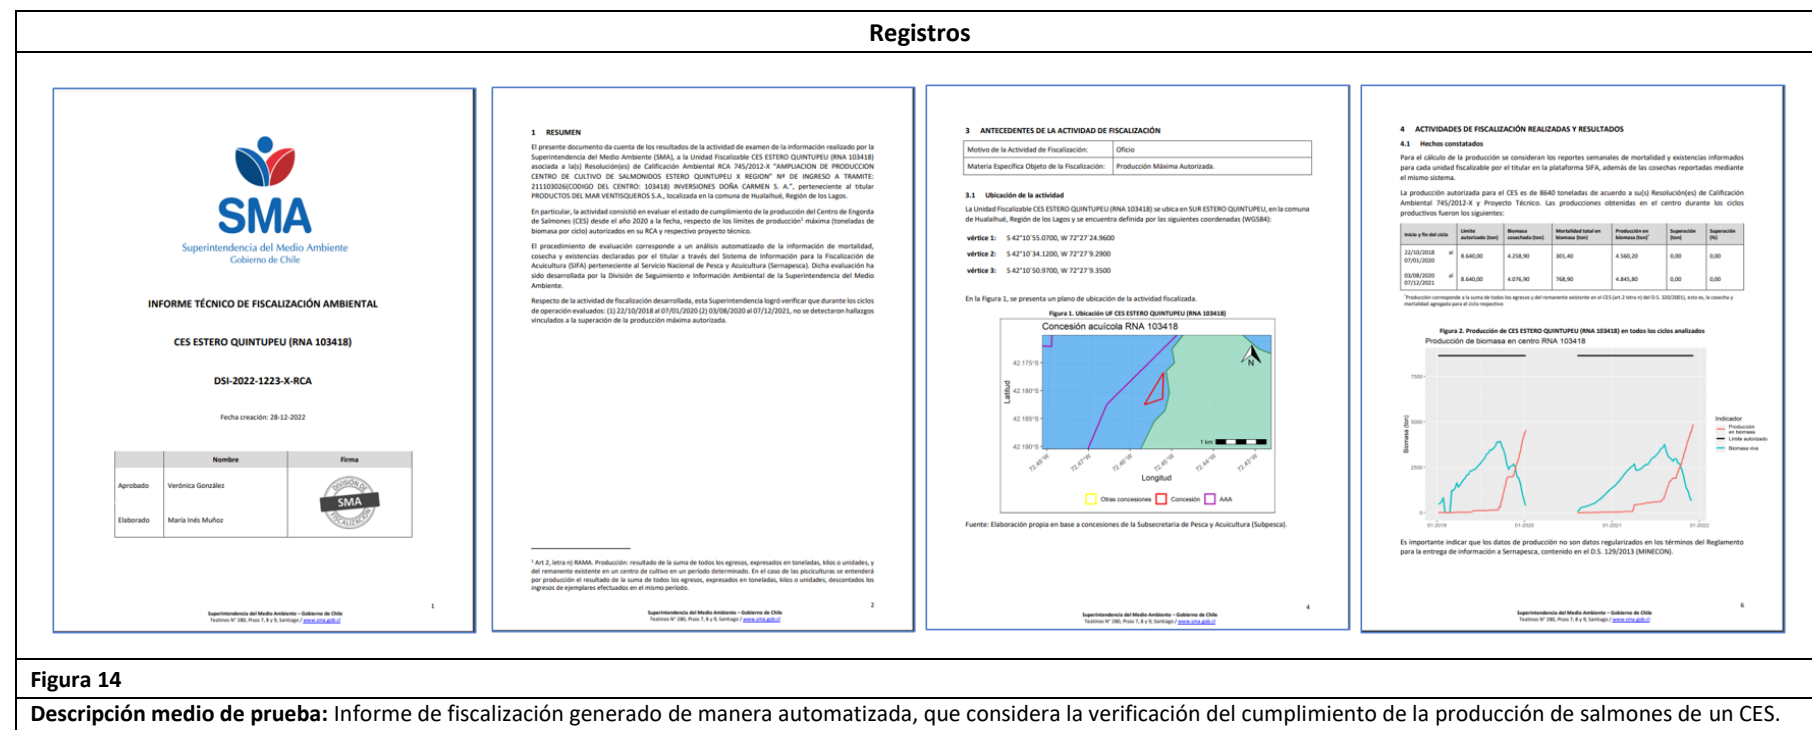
Registros

SMA
Superintendencia del Medio Ambiente
Gobierno de Chile

INFORME TÉCNICO DE FISCALIZACIÓN AMBIENTAL

CES ESTERO QUINTUPEU (RNA 103418)

DSI-2022-1223-X-RCA

Fecha creación: 28-12-2022

| | Nombre | Firma |
|---|---|---|
| Aprobado | Verónica González | |
| Elaborado | María Inés Muñoz | |

Superintendencia del Medio Ambiente – Gobierno de Chile
Teatinos N° 280, Pisos 7, 8 y 9, Santiago / www.sma.gob.cl

1

1 RESUMEN

El presente documento da cuenta de los resultados de la actividad de examen de la información realizado por la Superintendencia del Medio Ambiente (SMA), a la Unidad Fiscalizable CES ESTERO QUINTUPEU (RNA 103418) asociada a la(s) Resolución(es) de Calificación Ambiental RCA 745/2012-X "AMPLIACION DE PRODUCCION CENTRO DE CULTIVO DE SALMONIDOS ESTERO QUINTUPEU X REGION" Nº DE INGRESO A TRAMITE: 211103026(CODIGO DEL CENTRO: 103418) INVERSIONES DOÑA CARMEN S. A.", perteneciente al titular PRODUCTOS DEL MAR VENTISQUEROS S.A., localizada en la comuna de Hualaihué, Región de los Lagos.

En particular, la actividad consistió en evaluar el estado de cumplimiento de la producción del Centro de Engorda de Salmones (CES) desde el año 2020 a la fecha, respecto de los límites de producción¹ máxima (toneladas de biomasa por ciclo) autorizados en su RCA y respectivo proyecto técnico.

El procedimiento de evaluación corresponde a un análisis automatizado de la información de mortalidad, cosecha y existencias declaradas por el titular a través del Sistema de Información para la Fiscalización de Acuicultura (SIFA) perteneciente al Servicio Nacional de Pesca y Acuicultura (Sernapesca). Dicha evaluación ha sido desarrollada por la División de Seguimiento e Información Ambiental de la Superintendencia del Medio Ambiente.

Respecto de la actividad de fiscalización desarrollada, esta Superintendencia logró verificar que durante los ciclos de operación evaluados: (1) 22/10/2018 al 07/01/2020 (2) 03/08/2020 al 07/12/2021, no se detectaron hallazgos vinculados a la superación de la producción máxima autorizada.

¹ Art 2, letra n) RAMA. Producción: resultado de la suma de todos los egresos, expresados en toneladas, kilos o unidades, y del remanente existente en un centro de cultivo en un período determinado. En el caso de las piscicultura se entenderá por producción el resultado de la suma de todos los egresos, expresados en toneladas, kilos o unidades, descontados los ingresos de ejemplares efectuados en el mismo período.

Superintendencia del Medio Ambiente – Gobierno de Chile
Teatinos N° 280, Pisos 7, 8 y 9, Santiago / www.sma.gob.cl

2

3 ANTECEDENTES DE LA ACTIVIDAD DE FISCALIZACIÓN

| Motivo de la Actividad de Fiscalización: | Oficio |
|---|---|
| Materia Específica Objeto de la Fiscalización: | Producción Máxima Autorizada. |

3.1 Ubicación de la actividad

La Unidad Fiscalizable CES ESTERO QUINTUPEU (RNA 103418) se ubica en SUR ESTERO QUINTUPEU, en la comuna de Hualaihué, Región de los Lagos y se encuentra definida por las siguientes coordenadas (WGS84):

vértice 1: S 42°10'55.0700, W 72°27'24.9600
vértice 2: S 42°10'34.1200, W 72°27'9.2900
vértice 3: S 42°10'50.9700, W 72°27'9.3500

En la Figura 1, se presenta un plano de ubicación de la actividad fiscalizada.

Figura 1. Ubicación UF CES ESTERO QUINTUPEU (RNA 103418)

Concesión acuícola RNA 103418
42.175°S
42.180°S
42.185°S
42.190°S
Latitud
N
1 km
72.48°W 72.47°W 72.46°W 72.45°W 72.44°W 72.43°W
Longitud
Otras concesiones Concesión AAA

Fuente: Elaboración propia en base a concesiones de la Subsecretaría de Pesca y Acuicultura (Subpesca).

Superintendencia del Medio Ambiente – Gobierno de Chile
Teatinos N° 280, Pisos 7, 8 y 9, Santiago / www.sma.gob.cl

4

4 ACTIVIDADES DE FISCALIZACIÓN REALIZADAS Y RESULTADOS

4.1 Hechos constatados

Para el cálculo de la producción se consideran los reportes semanales de mortalidad y existencias informados para cada unidad fiscalizable por el titular en la plataforma SIFA, además de las cosechas reportadas mediante el mismo sistema.

La producción autorizada para el CES es de 8640 toneladas de acuerdo a su(s) Resolución(es) de Calificación Ambiental 745/2012-X y Proyecto Técnico. Las producciones obtenidas en el centro durante los ciclos productivos fueron los siguientes:

| Inicio y fin del ciclo | Límite autorizado (ton) | Biomasa cosechada (ton) | Mortalidad total en biomasa (ton) | Producción en biomasa (ton)¹ | Superación (ton) | Superación (%) |
|---|---|---|---|---|---|---|
| 22/10/2018 al 07/01/2020 | 8.640,00 | 4.258,90 | 301,40 | 4.560,20 | 0,00 | 0,00 |
| 03/08/2020 al 07/12/2021 | 8.640,00 | 4.076,90 | 768,90 | 4.845,80 | 0,00 | 0,00 |

¹ Producción corresponde a la suma de todos los egresos y del remanente existente en el CES (art 2 letra n) del D.S. 320/2001), esto es, la cosecha y mortalidad agregada para el ciclo respectivo

Figura 2. Producción de CES ESTERO QUINTUPEU (RNA 103418) en todos los ciclos analizados

Producción de biomasa en centro RNA 103418
7500
5000
2500
0
Biomasa (ton)
01-2019 01-2020 01-2021 01-2022
Indicador
Producción en biomasa
Límite autorizado
Biomasa viva

Es importante indicar que los datos de producción no son datos regularizados en los términos del Reglamento para la entrega de información a Sernapesca, contenido en el D.S. 129/2013 (MINECON).

Superintendencia del Medio Ambiente – Gobierno de Chile
Teatinos N° 280, Pisos 7, 8 y 9, Santiago / www.sma.gob.cl

6

Figura 14
Descripción medio de prueba: Informe de fiscalización generado de manera automatizada, que considera la verificación del cumplimiento de la producción de salmones de un CES.